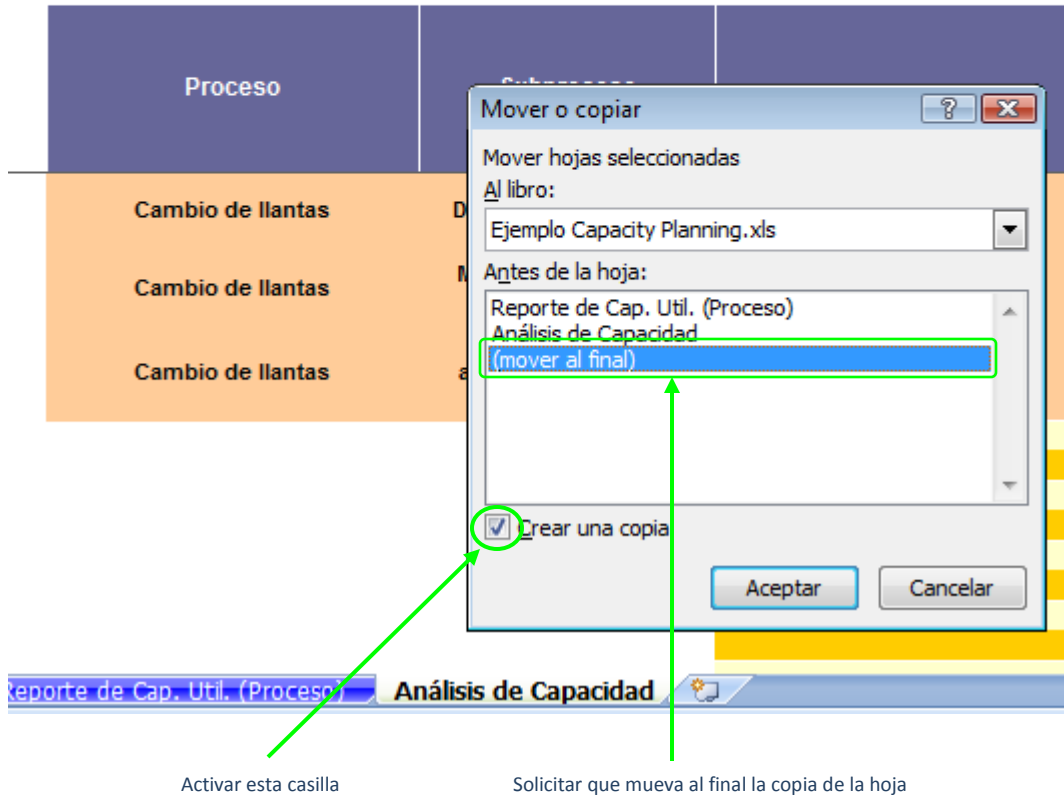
Proceso

Subproceso

Cambio de llantas D

Cambio de llantas M

Cambio de llantas a

Mover o copiar

?

Mover hojas seleccionadas

Al libro:

Ejemplo Capacity Planning.xls

Antes de la hoja:

Reporte de Cap. Util. (Proceso)
Análisis de Capacidad
(mover al final)

Crear una copia

Aceptar

Cancelar

Reporte de Cap. Util. (Proceso)

Análisis de Capacidad

Activar esta casilla

Solicitar que mueva al final la copia de la hoja